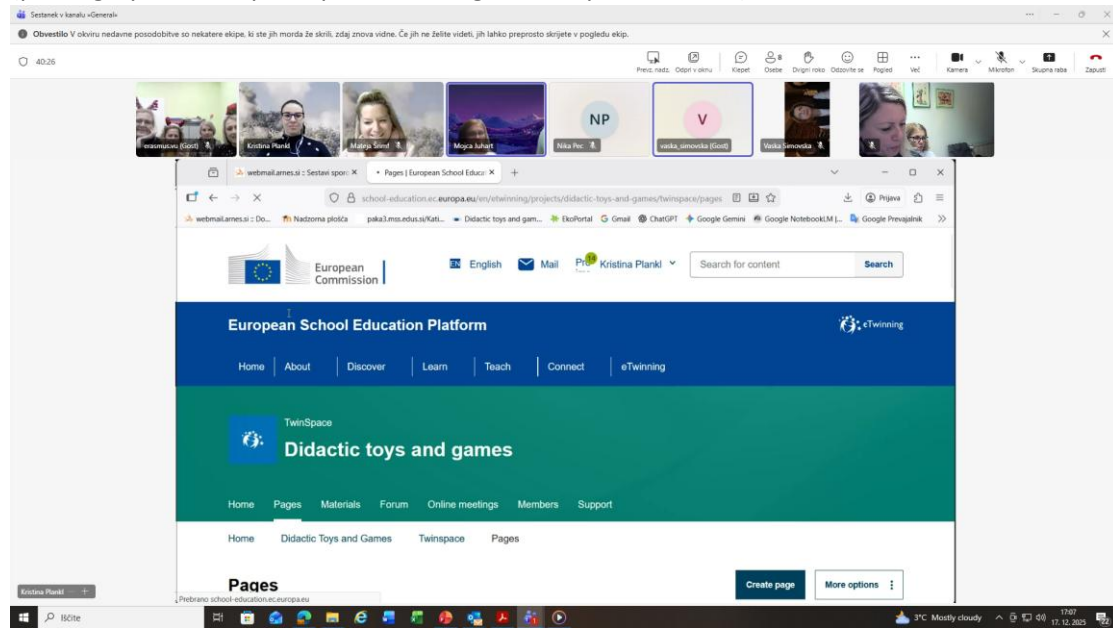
Sestanek v kanalu »General«

Obvestilo V okviru nedavne posodobitve so nekatere ekipe, ki ste jih morda že skrili, zdaj znova vidne. Če jih ne želite videti, jih lahko preprosto skrijete v pogledu ekip.

40:26

Preiz. nadz. Odpri v oknu Klepet Osebe Dvigni roko Odzovite se Pogled Več Kamera Mikrofon Skupna raba Zapusti

erasmusau (Gost) Kristina Plankl Mateja Šnirl Mojca Juhart Nika Pec NP V vaska_simonovska (Gost) Vaska Simonovska

webmail.arnes.si :: Sestavi spor ×   Pages | European School Educat ×   +

school-education.ec.europa.eu/en/etwinning/projects/didactic-toys-and-games/twinspace/pages

Prijava

webmail.arnes.si :: Do... Nadzorna plošča paka3.mss.edus.si/Kati... Didactic toys and gam... EkoPortal Gmail ChatGPT Google Gemini Google NotebookLM |... Google Prevajalnik

European Commission   EN English   Mail   Kristina Plankl   Search for content   Search

European School Education Platform   eTwinning

Home   About   Discover   Learn   Teach   Connect   eTwinning

TwinSpace

Didactic toys and games

Home   Pages   Materials   Forum   Online meetings   Members   Support

Home   Didactic Toys and Games   Twinspace   Pages

Pages

Create page   More options

Prebrano school-education.ec.europa.eu

Kristina Plankl

Išči

3°C Mostly cloudy   17:07   17. 12. 2025